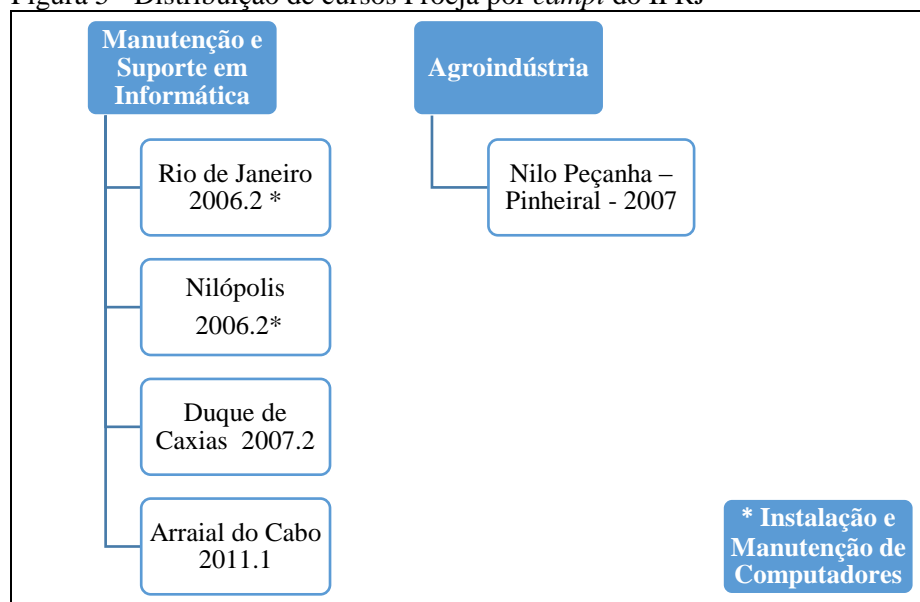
Figura 5 – Distribuição de cursos Proeja por campi do IFRJ

Manutenção e Suporte em Informática

Rio de Janeiro 2006.2 *

Nilópolis 2006.2*

Duque de Caxias 2007.2

Arraial do Cabo 2011.1

Agroindústria

Nilo Peçanha – Pinheiral - 2007

* Instalação e Manutenção de Computadores